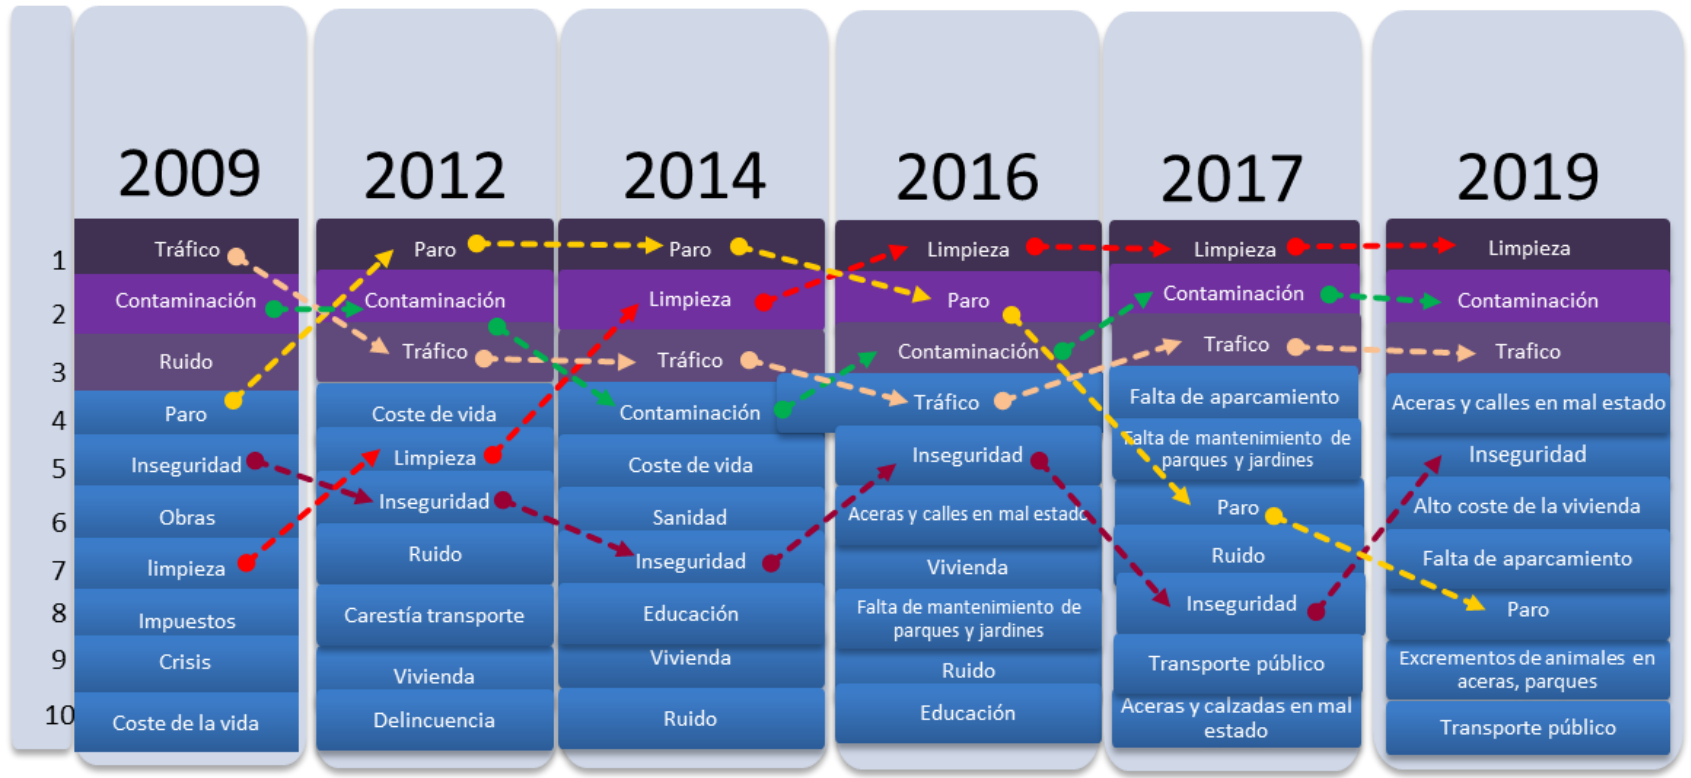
| | 2009 | 2012 | 2014 | 2016 | 2017 | 2019 |
|---|---|---|---|---|---|---|
| 1 | Tráfico | Paro | Paro | Limpieza | Limpieza | Limpieza |
| 2 | Contaminación | Contaminación | Limpieza | Paro | Contaminación | Contaminación |
| 3 | Ruido | Tráfico | Tráfico | Contaminación | Trafico | Trafico |
| 4 | Paro | Coste de vida | Contaminación | Tráfico | Falta de aparcamiento | Aceras y calles en mal estado |
| 5 | Inseguridad | Limpieza | Coste de vida | Inseguridad | Falta de mantenimiento de parques y jardines | Inseguridad |
| 6 | Obras | Inseguridad | Sanidad | Aceras y calles en mal estado | Paro | Alto coste de la vivienda |
| 7 | limpieza | Ruido | Inseguridad | Vivienda | Ruido | Falta de aparcamiento |
| 8 | Impuestos | Carestía transporte | Educación | Falta de mantenimiento de parques y jardines | Inseguridad | Paro |
| 9 | Crisis | Vivienda | Vivienda | Ruido | Transporte público | Excrementos de animales en aceras, parques |
| 10 | Coste de la vida | Delincuencia | Ruido | Educación | Aceras y calzadas en mal estado | Transporte público |